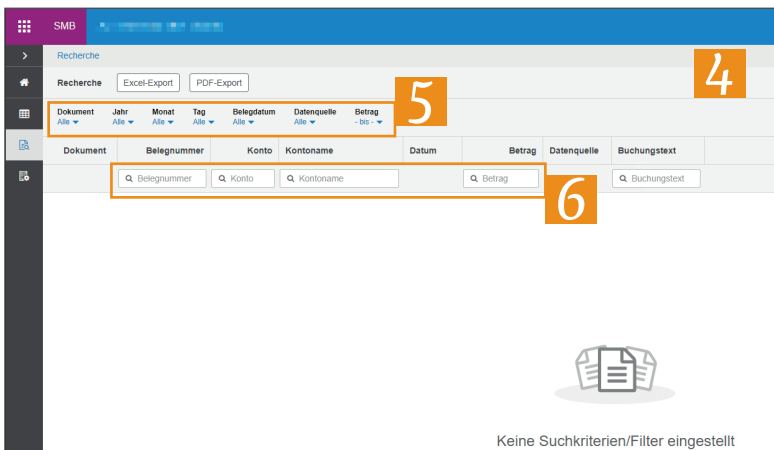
SMB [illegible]

Recherche

Recherche Excel-Export PDF-Export

4

Dokument Alle
Jahr Alle
Monat Alle
Tag Alle
Belegdatum Alle
Datenquelle Alle
Betrag - bis -

5

| Dokument | Belegnummer | Konto | Kontoname | Datum | Betrag | Datenquelle | Buchungstext |
|---|---|---|---|---|---|---|---|
| | Belegnummer | Konto | Kontoname | | Betrag | | Buchungstext |

6

Keine Suchkriterien/Filter eingestellt